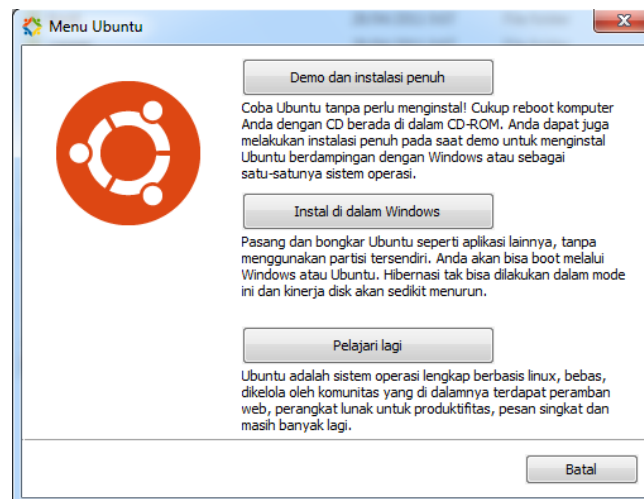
Menu Ubuntu

Demo dan instalasi penuh

Coba Ubuntu tanpa perlu menginstal! Cukup reboot komputer Anda dengan CD berada di dalam CD-ROM. Anda dapat juga melakukan instalasi penuh pada saat demo untuk menginstal Ubuntu berdampingan dengan Windows atau sebagai satu-satunya sistem operasi.

Instal di dalam Windows

Pasang dan bongkar Ubuntu seperti aplikasi lainnya, tanpa menggunakan partisi tersendiri. Anda akan bisa boot melalui Windows atau Ubuntu. Hibernasi tak bisa dilakukan dalam mode ini dan kinerja disk akan sedikit menurun.

Pelajari lagi

Ubuntu adalah sistem operasi lengkap berbasis linux, bebas, dikelola oleh komunitas yang di dalamnya terdapat peramban web, perangkat lunak untuk produktifitas, pesan singkat dan masih banyak lagi.

Batal